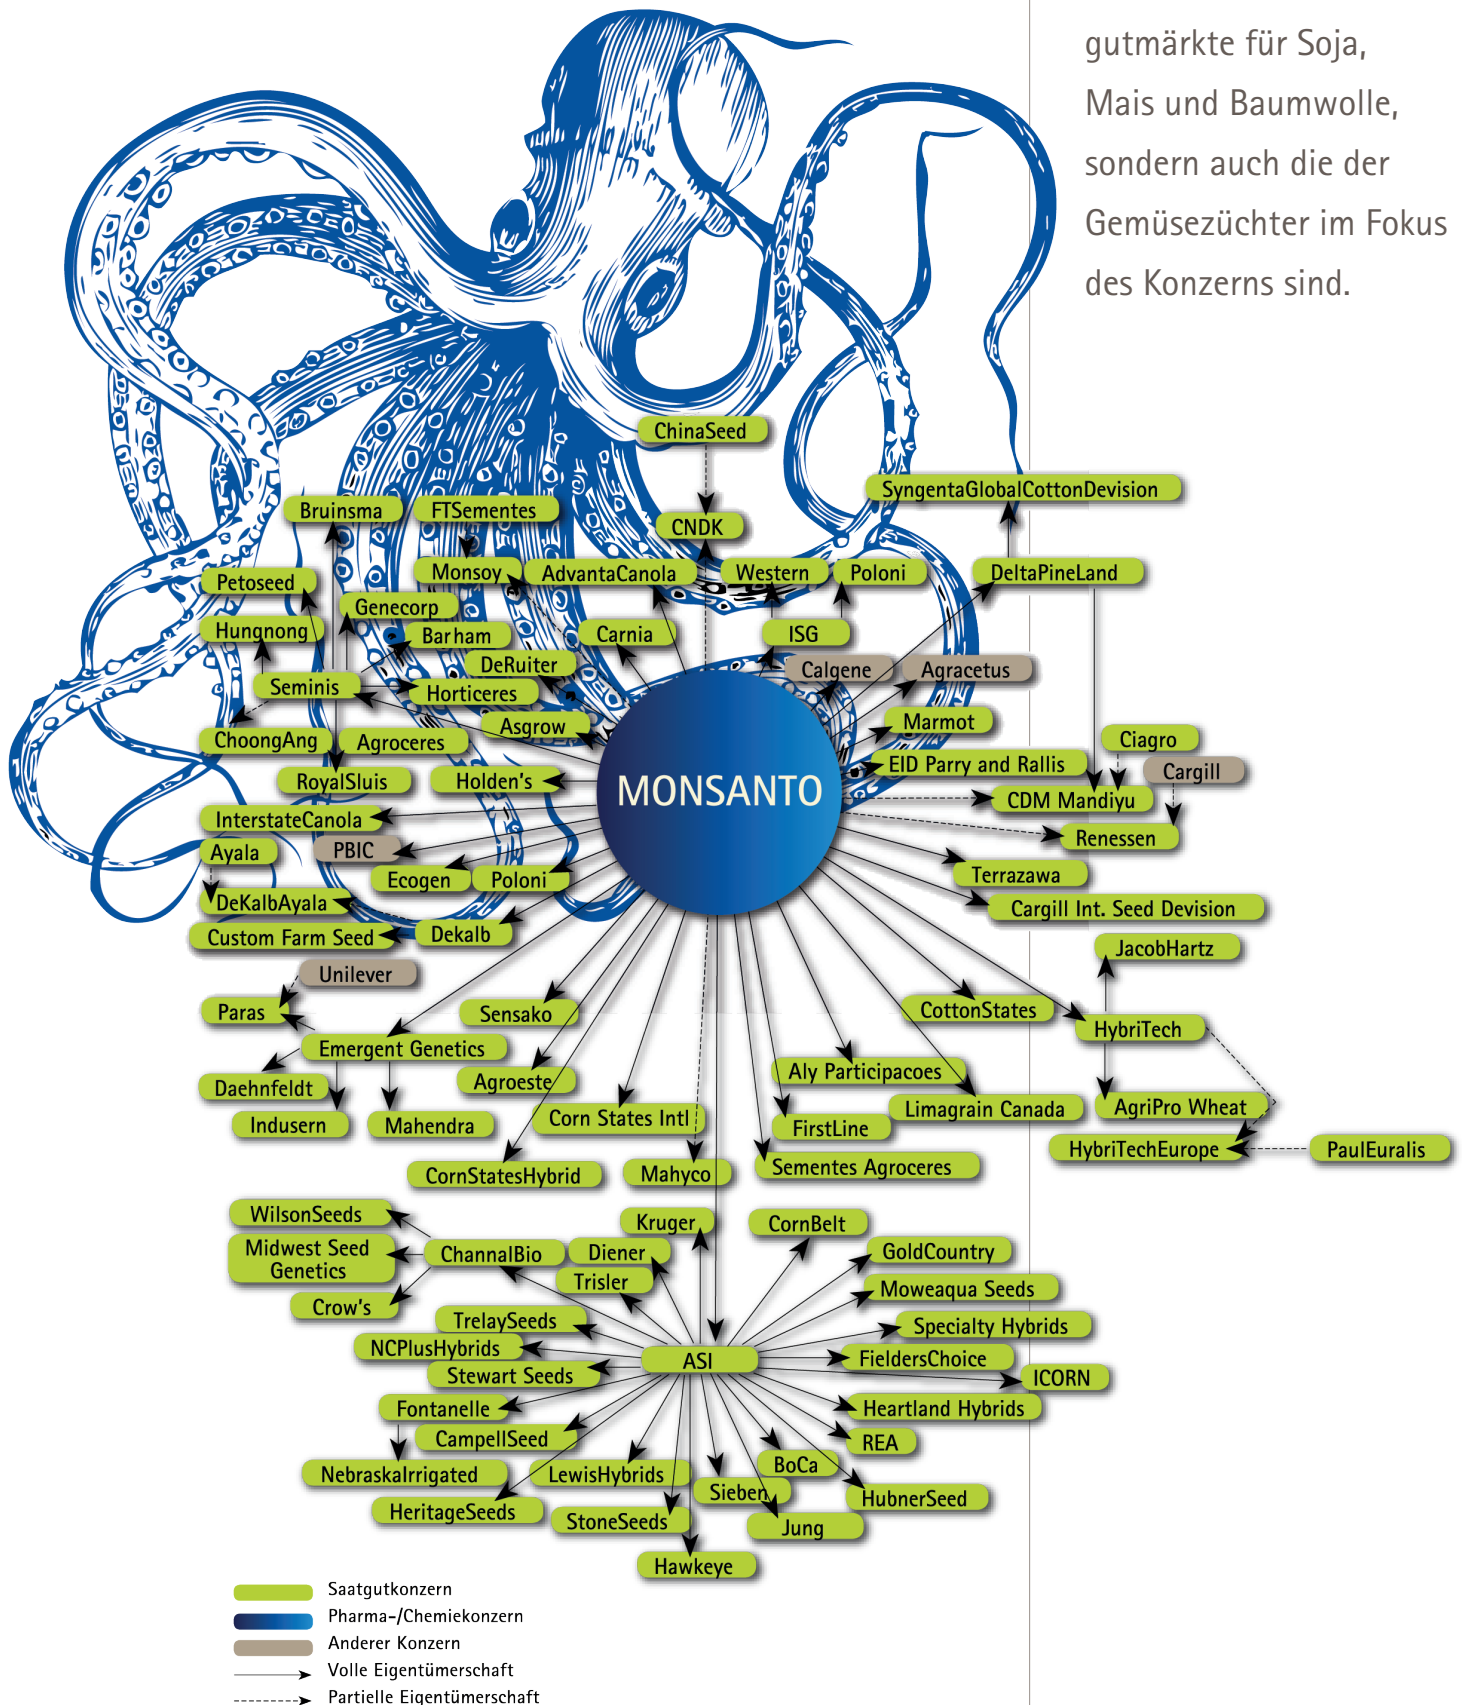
gutmärkte für Soja, Mais und Baumwolle, sondern auch die der Gemüsezüchter im Fokus des Konzerns sind.

ChinaSeed
SyngentaGlobalCottonDevision
Bruinsma
FTSementes
CNDK
Petoseed
Monsoy
AdvantaCanola
Western
Poloni
DeltaPineLand
Genecorp
Hungnong
Barham
Carnia
ISG
DeRuiter
Calgene
Agracetus
Seminis
Horticeres
Asgrow
Marmot
ChoongAng
Agroceres
Ciagro
EID Parry and Rallis
RoyalSluis
Holden's
MONSANTO
Cargill
CDM Mandiyu
InterstateCanola
Renessen
Ayala
PBIC
Ecogen
Poloni
Terrazawa
DeKalbAyala
Cargill Int. Seed Devision
Custom Farm Seed
Dekalb
JacobHartz
Unilever
Paras
Sensako
CottonStates
HybriTech
Emergent Genetics
Daehnfeldt
Agroeste
Aly Participacoes
Indusern
Mahendra
Corn States Intl
Limagrain Canada
AgriPro Wheat
FirstLine
HybriTechEurope
PaulEuralis
CornStatesHybrid
Mahyco
Sementes Agroceres
WilsonSeeds
Kruger
CornBelt
Midwest Seed Genetics
ChannalBio
Diener
GoldCountry
Trisler
Moweaqua Seeds
Crow's
TrelaySeeds
Specialty Hybrids
NCPlusHybrids
ASI
FieldersChoice
Stewart Seeds
ICORN
Fontanelle
Heartland Hybrids
CampellSeed
REA
NebraskaIrrigated
LewisHybrids
BoCa
Sieben
HubnerSeed
HeritageSeeds
StoneSeeds
Jung
Hawkeye

Saatgutkonzern
Pharma-/Chemiekonzern
Anderer Konzern
Volle Eigentümerschaft
Partielle Eigentümerschaft